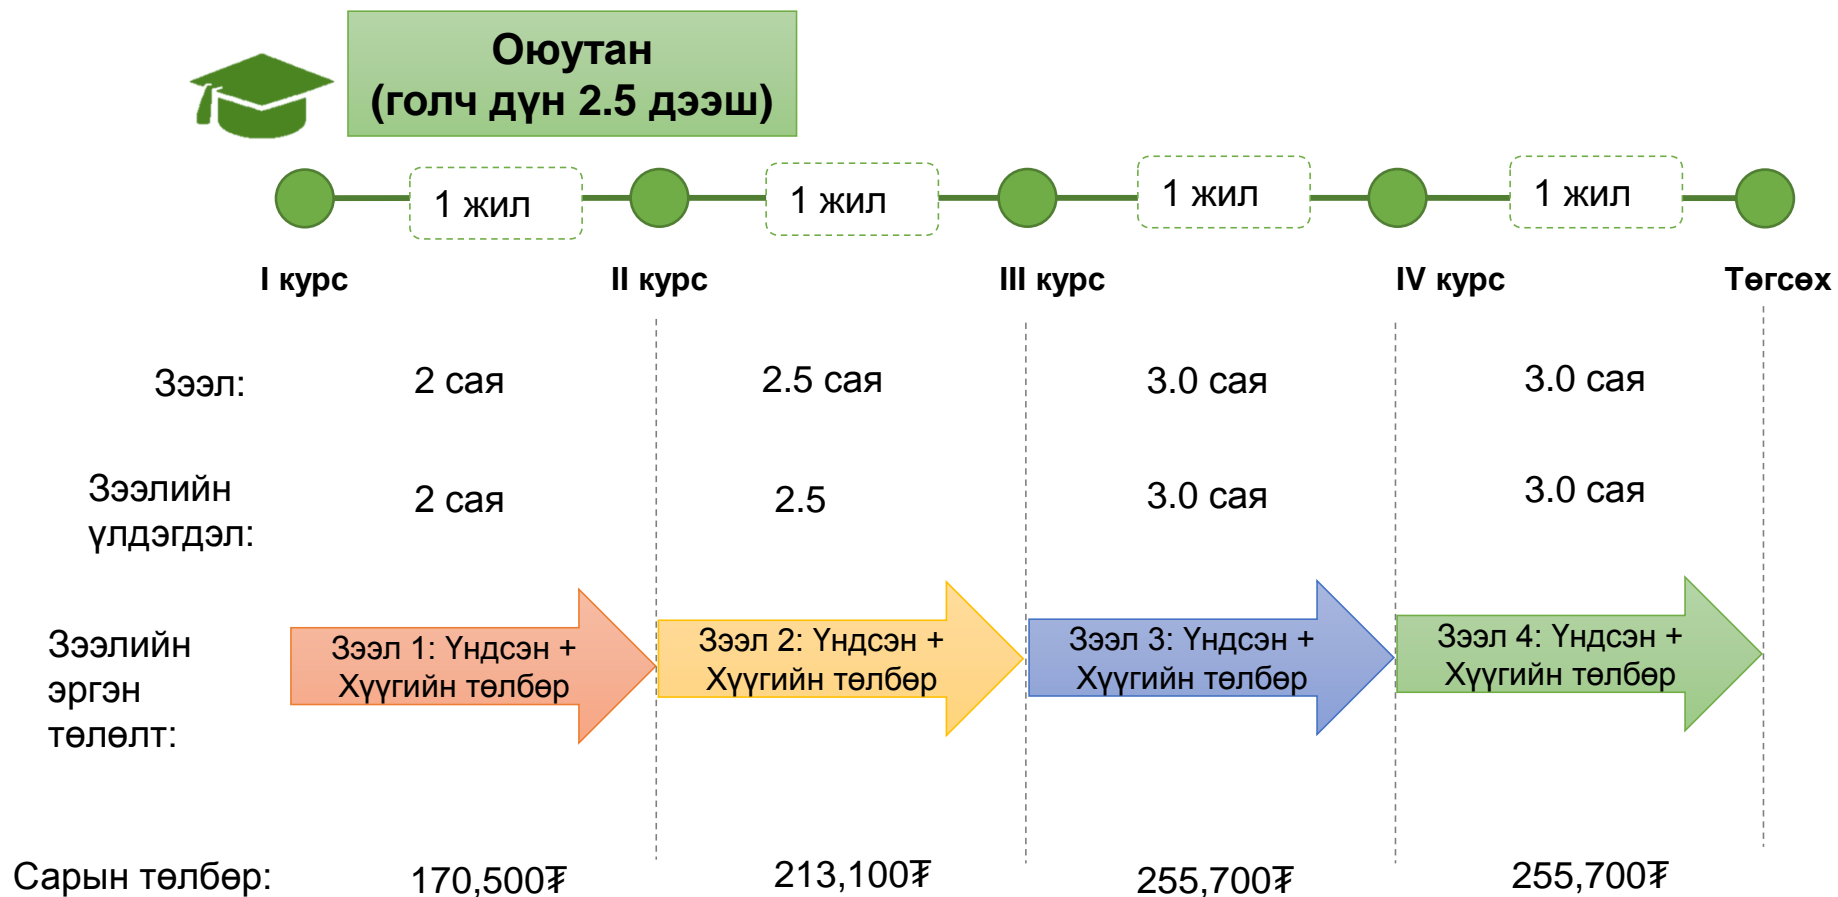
Оюутан
(голч дүн 2.5 дээш)

1 жил

1 жил

1 жил

1 жил

I курс

II курс

III курс

IV курс

Төгсөх

Зээл: 2 сая 2.5 сая 3.0 сая 3.0 сая

Зээлийн үлдэгдэл: 2 сая 2.5 3.0 сая 3.0 сая

Зээлийн эргэн төлөлт:

Зээл 1: Үндсэн + Хүүгийн төлбөр

Зээл 2: Үндсэн + Хүүгийн төлбөр

Зээл 3: Үндсэн + Хүүгийн төлбөр

Зээл 4: Үндсэн + Хүүгийн төлбөр

Сарын төлбөр: 170,500₮ 213,100₮ 255,700₮ 255,700₮